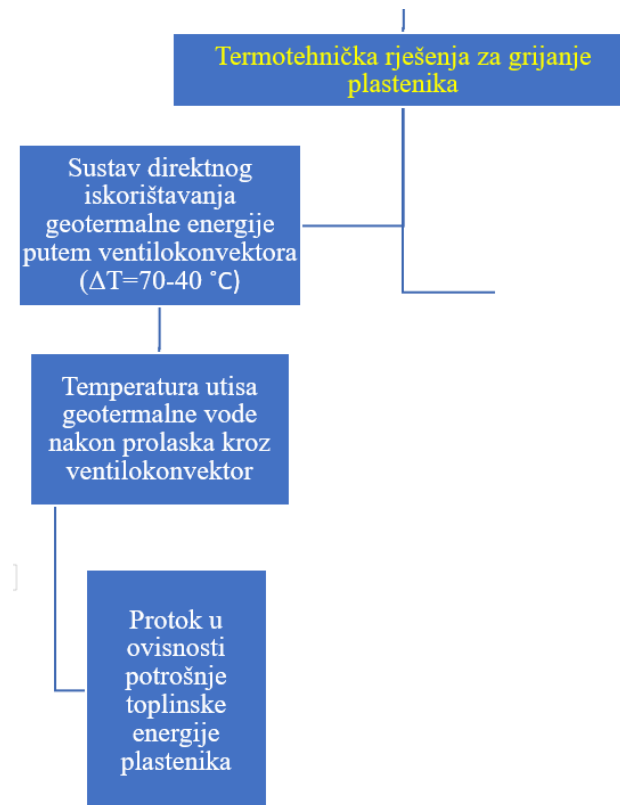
Termotehnička rješenja za grijanje plastenika

Sustav direktnog iskorištavanja geotermalne energije putem ventilokonvektora ($\Delta T$=70-40 ˚C)

Temperatura utisa geotermalne vode nakon prolaska kroz ventilokonvektor

Protok u ovisnosti potrošnje toplinske energije plastenika